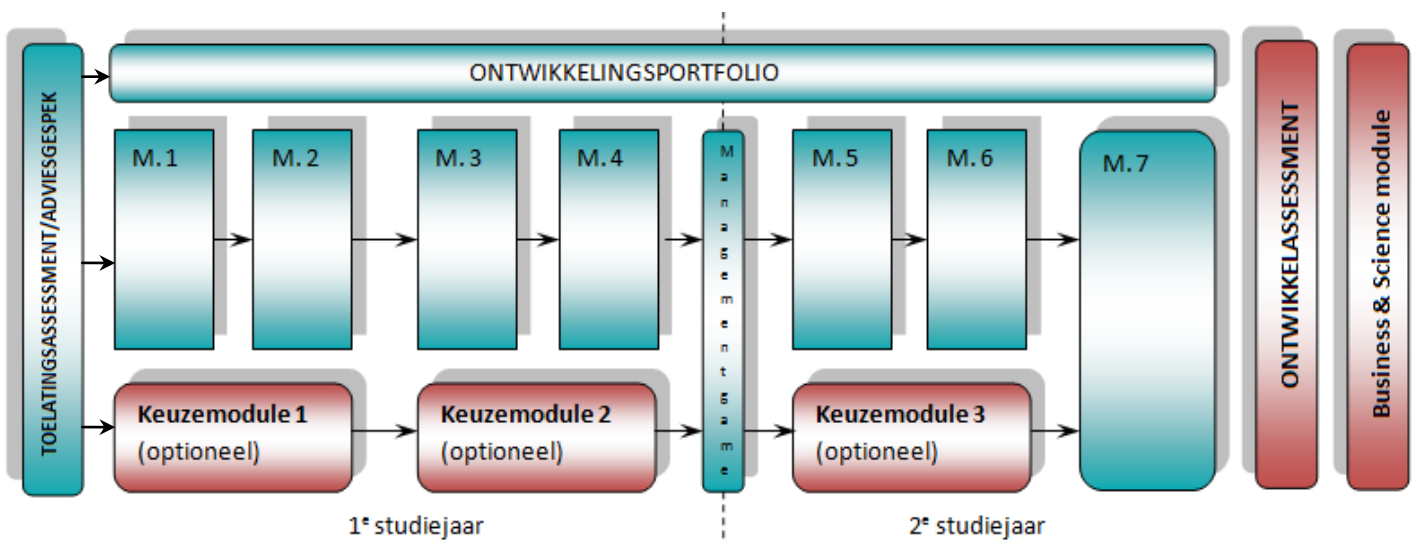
TOELATINGSASSESSMENT/ADVIESGESPEK

ONTWIKKELINGSPORTFOLIO

M. 1

M. 2

M. 3

M. 4

Managementgame

M. 5

M. 6

M. 7

Keuzemodule 1 (optioneel)

Keuzemodule 2 (optioneel)

Keuzemodule 3 (optioneel)

ONTWIKKELASSESSMENT

Business & Science module

1$^e$ studiejaar

2$^e$ studiejaar